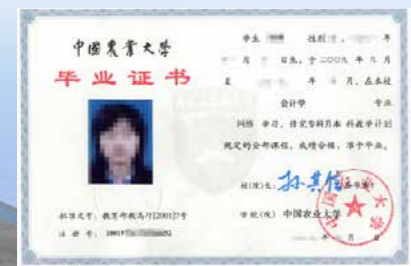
中国農業大學

毕业证书

学生 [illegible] 性别 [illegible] ，于 200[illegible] 年 九 月

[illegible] 日生，于 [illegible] 年 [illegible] 月，在本校

会计学 专业

网络 学习，修完专科升本 科教学计划

规定的全部课程，成绩合格，准予毕业。

校（院）长：孙其信

学校（院）：中国农业大学

批准文号：教育部教高厅[2001]7号

证书号：10019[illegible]